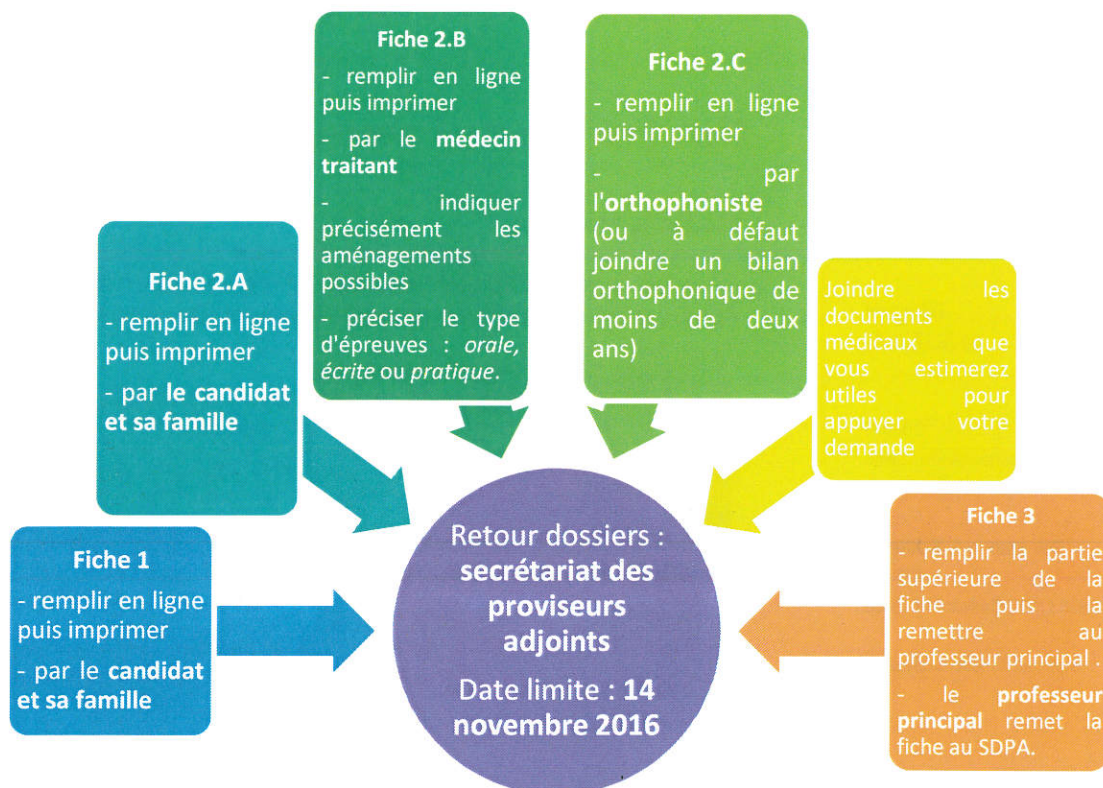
Fiche 2.B

- remplir en ligne puis imprimer

- par le **médecin traitant**

- indiquer précisément les aménagements possibles

- préciser le type d'épreuves : *orale, écrite* ou *pratique*.

Fiche 2.C

- remplir en ligne puis imprimer

- par l'**orthophoniste** (ou à défaut joindre un bilan orthophonique de moins de deux ans)

Fiche 2.A

- remplir en ligne puis imprimer

- par **le candidat et sa famille**

Joindre les documents médicaux que vous estimerez utiles pour appuyer votre demande

Fiche 1

- remplir en ligne puis imprimer

- par le **candidat et sa famille**

Retour dossiers : **secrétariat des proviseurs adjoints**

Date limite : **14 novembre 2016**

Fiche 3

- remplir la partie supérieure de la fiche puis la remettre au professeur principal .

- le **professeur principal** remet la fiche au SDPA.